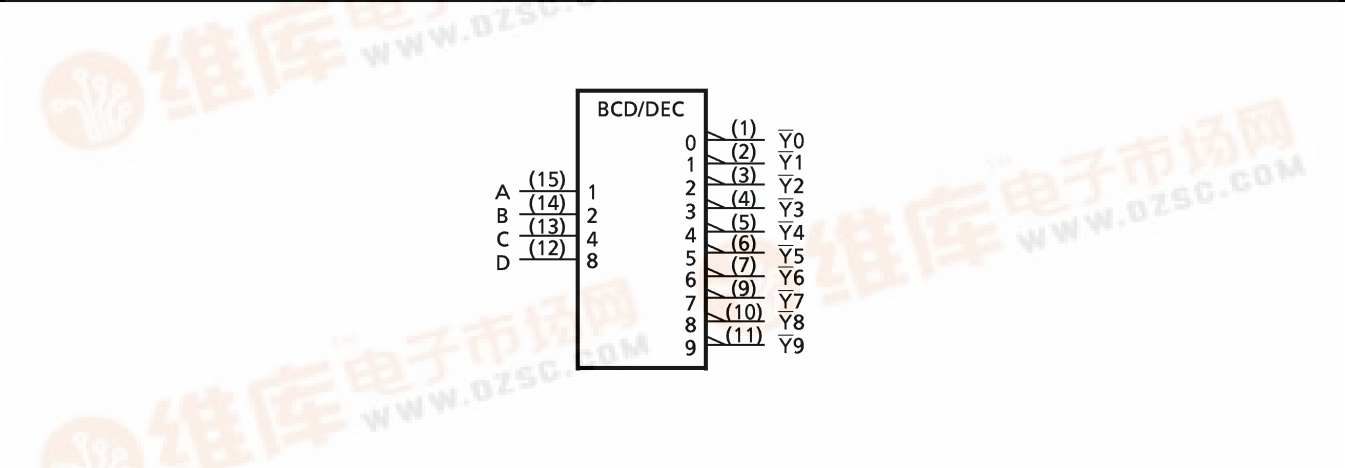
维库电子市场网 WWW.DZSC.COM

BCD/DEC

A (15) 1
B (14) 2
C (13) 4
D (12) 8

0 (1) $\overline{Y}0$
1 (2) $\overline{Y}1$
2 (3) $\overline{Y}2$
3 (4) $\overline{Y}3$
4 (5) $\overline{Y}4$
5 (6) $\overline{Y}5$
6 (7) $\overline{Y}6$
7 (9) $\overline{Y}7$
8 (10) $\overline{Y}8$
9 (11) $\overline{Y}9$

维库电子市场网 WWW.DZSC.COM

维库电子市场网 WWW.DZSC.COM